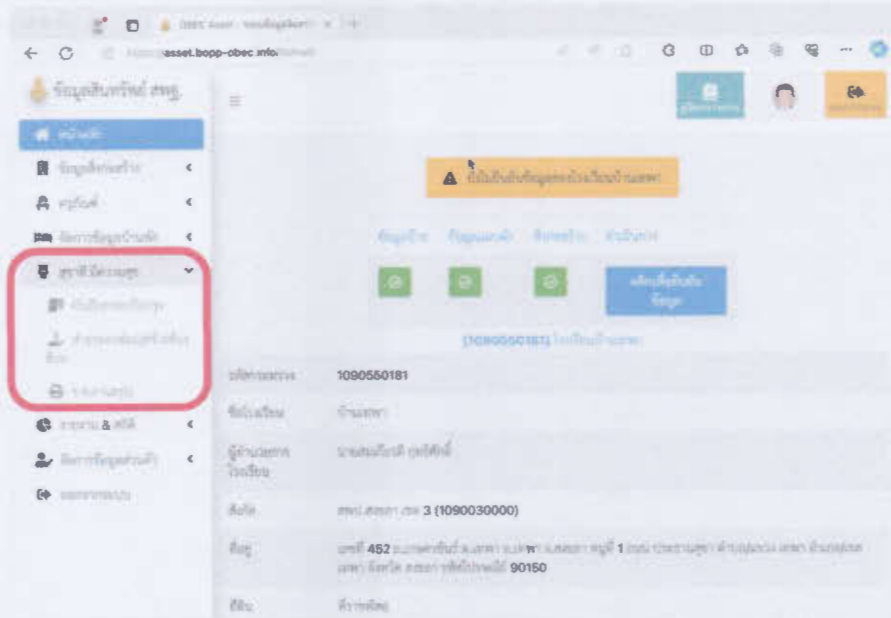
asset.bopp-obec.info

ข้อมูลสินทรัพย์ สพฐ.

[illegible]

หน้าหลัก

ข้อมูลสิ่งก่อสร้าง

ครุภัณฑ์

จัดการข้อมูลบ้านพัก

ครุภัณฑ์ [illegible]

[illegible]

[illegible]

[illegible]

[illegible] & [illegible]

จัดการข้อมูลส่วนตัว

ออกจากระบบ

ยังไม่ยืนยันข้อมูลของโรงเรียนบ้านเขาพา

ข้อมูลอาคาร ข้อมูลแหล่งน้ำ สิ่งก่อสร้าง ห้องน้ำ/ห้องส้วม

คลิกเพื่อยืนยันข้อมูล

[1090550181] โรงเรียนบ้านเขาพา

| | |
|---|---|
| รหัสสถานศึกษา | 1090550181 |
| ชื่อโรงเรียน | บ้านเขาพา |
| ผู้อำนวยการโรงเรียน | นาย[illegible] |
| สังกัด | สพป.สงขลา เขต 3 (1090030000) |
| ที่อยู่ | เลขที่ 452 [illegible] หมู่ที่ 1 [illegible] จังหวัด สงขลา รหัสไปรษณีย์ 90150 |
| ที่ดิน | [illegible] |